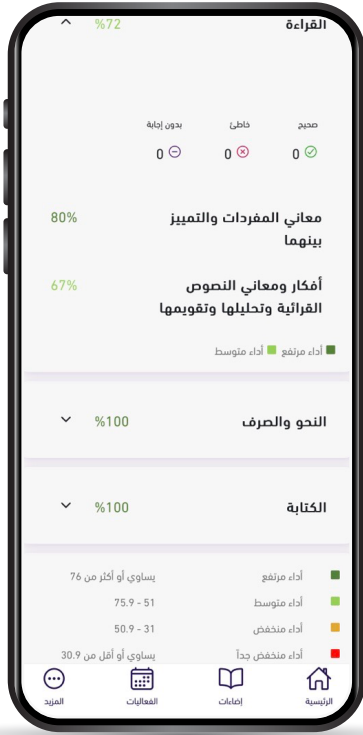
القراءة %72

صحيح 0 خاطئ 0 بدون إجابة 0

معاني المفردات والتمييز بينهما 80%

أفكار ومعاني النصوص القرائية وتحليلها وتقويمها 67%

أداء مرتفع أداء متوسط

النحو والصرف %100

الكتابة %100

أداء مرتفع يساوي أو أكثر من 76
أداء متوسط 51 - 75.9
أداء منخفض 31 - 50.9
أداء منخفض جداً يساوي أو أقل من 30.9

الرئيسية إضاءات الفعاليات المزيد